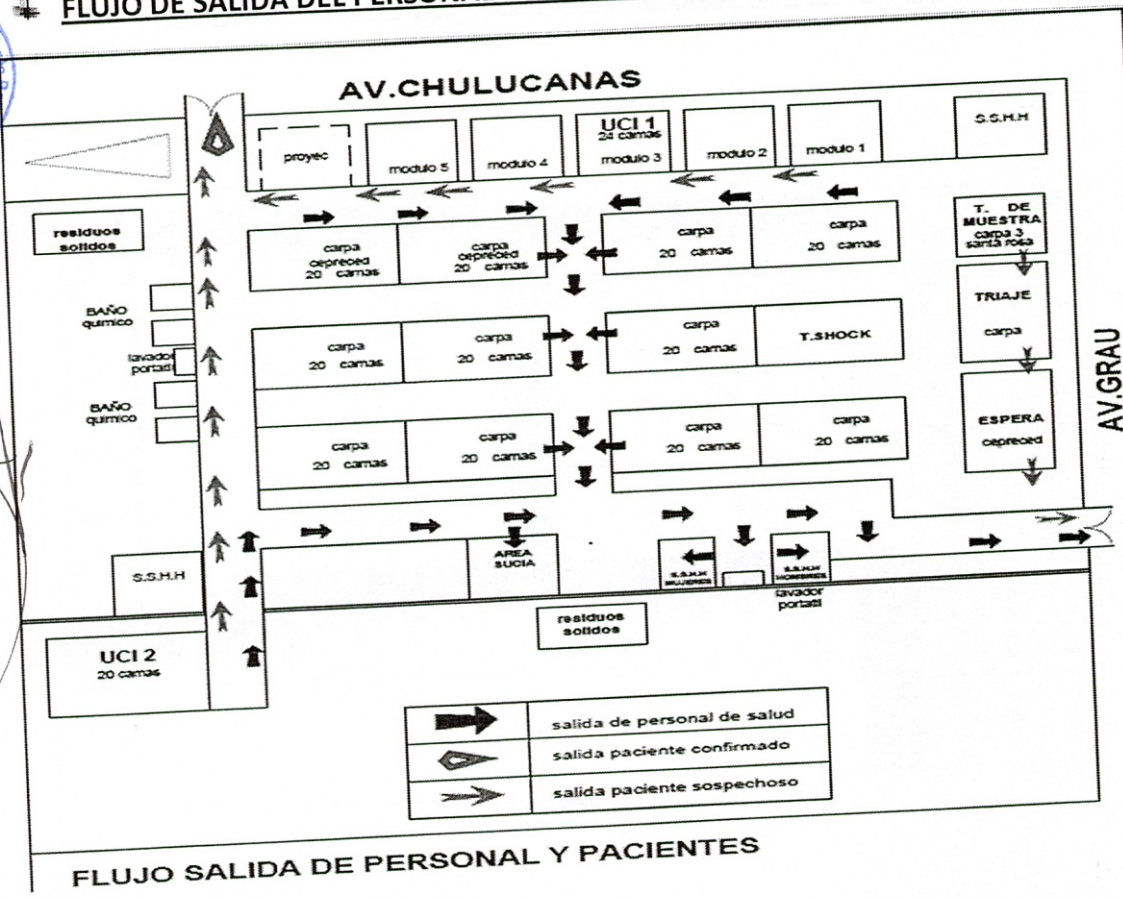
FLUJO DE SALIDA DEL PERSONA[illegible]

AV.CHULUCANAS

proyec

modulo 5

modulo 4

UCI 1
24 camas
modulo 3

modulo 2

modulo 1

S.S.H.H

residuos solidos

carpa
cepreoed
20 camas

carpa
cepreoed
20 camas

carpa
20 camas

carpa
20 camas

T. DE MUESTRA
carpa 3
santa rosa

TRIAJE
carpa

BAÑO quimico

lavador portatil

BAÑO quimico

carpa
20 camas

carpa
20 camas

carpa
20 camas

T.SHOCK

ESPERA
cepreoed

AV.GRAU

carpa
20 camas

carpa
20 camas

carpa
20 camas

carpa
20 camas

S.S.H.H

AREA SUCIA

S.S.H.H MUJERES

S.S.H.H HOMBRES

lavador portatil

residuos solidos

UCI 2
20 camas

| | |
|---|---|
| | salida de personal de salud |
| | salida paciente confirmado |
| | salida paciente sospechoso |

FLUJO SALIDA DE PERSONAL Y PACIENTES